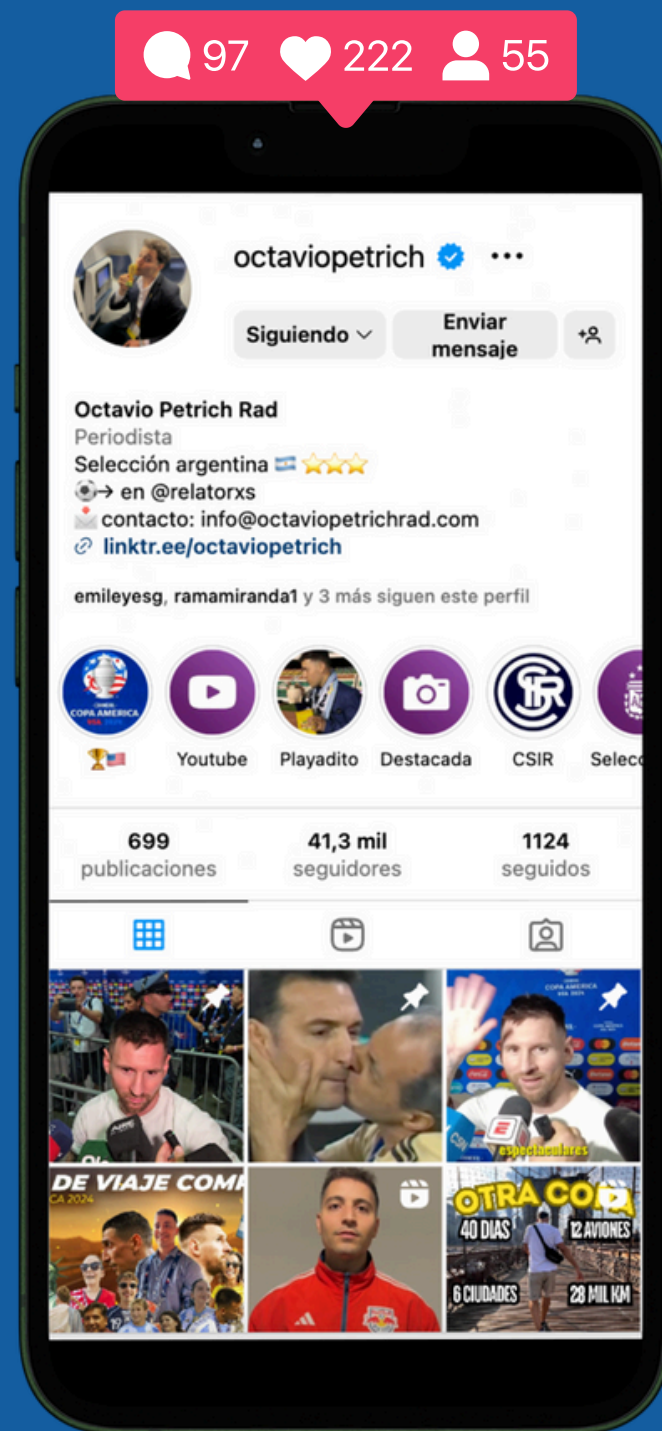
97 222 55

octaviopetrich

Siguiendo

Enviar mensaje

Octavio Petrich Rad
Periodista
Selección argentina 🇦🇷⭐⭐⭐
⚽→ en @relatorxs
📩contacto: info@octaviopetrichrad.com
linktr.ee/octaviopetrich

emileyesg, ramamiranda1 y 3 más siguen este perfil

COPA AMERICA USA 2024

🏆🇺🇸 Youtube Playadito Destacada CSIR Selecc

699 publicaciones 41,3 mil seguidores 1124 seguidos

espectaculares

DE VIAJE COM
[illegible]CA 2024

OTRA CO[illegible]
40 DIAS 12 AVIONES
6 CIUDADES 28 MIL KM